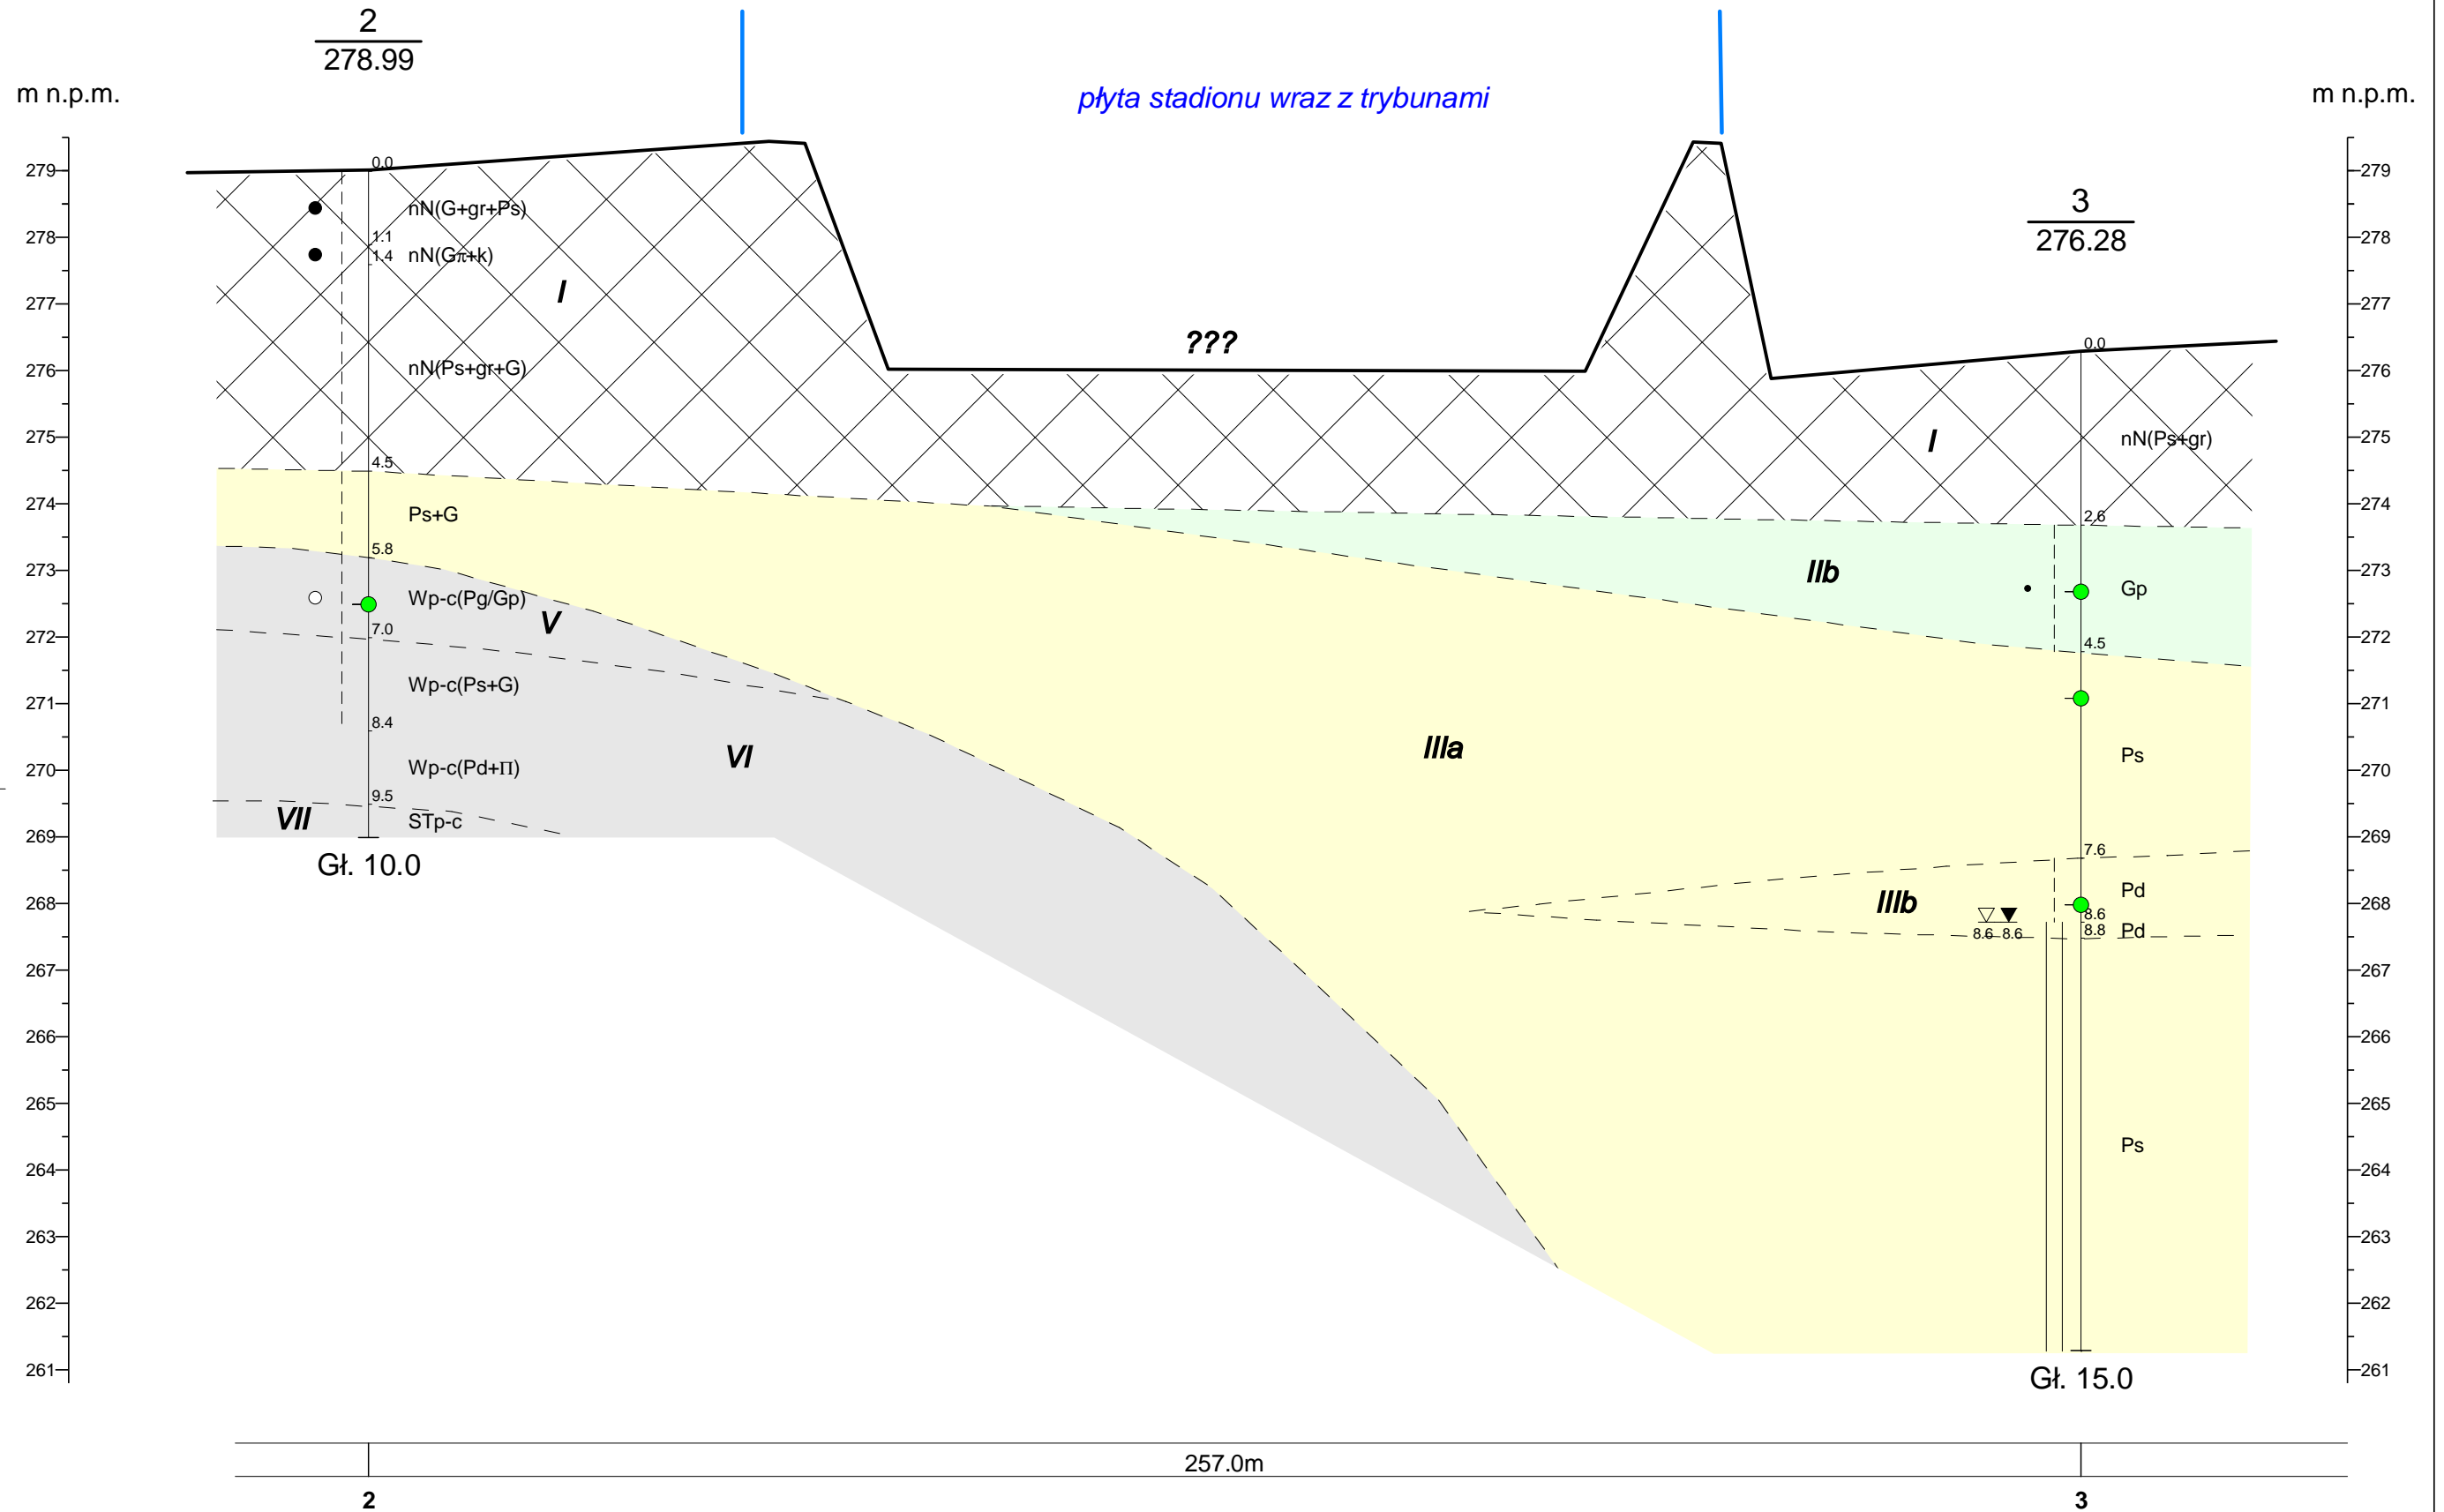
2
278.99

m n.p.m.

płyta stadionu wraz z trybunami

m n.p.m.

279
278
277
276
275
274
273
272
271
270
269
268
267
266
265
264
263
262
261

0.0
nN(G+gr+Ps)
1.1
1.4 nN(Gπ+k)
I
nN(Ps+gr+G)
4.5
Ps+G
5.8
Wp-c(Pg/Gp)
V
7.0
Wp-c(Ps+G)
8.4
Wp-c(Pd+Π)
VI
9.5
VII
STp-c
Gł. 10.0

???

3
276.28

0.0
I
nN(Ps+gr)
2.6
IIb
Gp
4.5
IIIa
Ps
7.6
IIIb
Pd
8.6
8.6 8.6
8.8
Pd
Ps
Gł. 15.0

279
278
277
276
275
274
273
272
271
270
269
268
267
266
265
264
263
262
261

257.0m
2
3